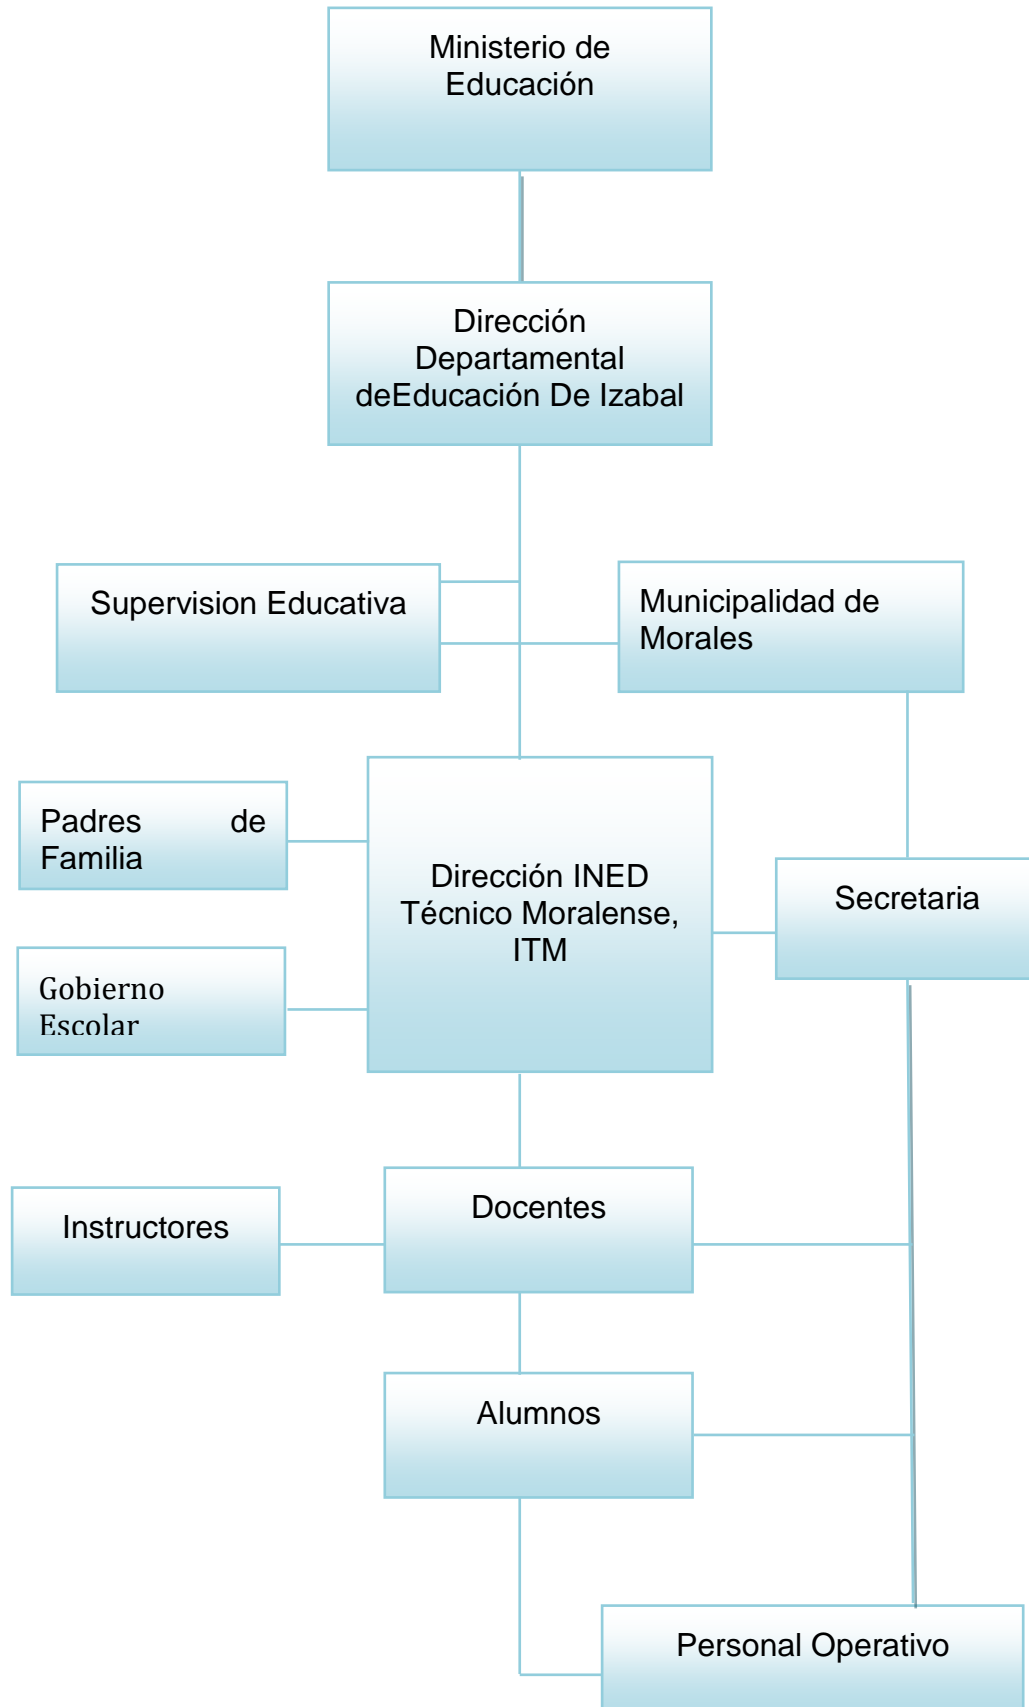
Ministerio de Educación

Dirección Departamental deEducación De Izabal

Supervision Educativa

Municipalidad de Morales

Padres de Familia

Gobierno Escolar

Dirección INED Técnico Moralense, ITM

Secretaria

Instructores

Docentes

Alumnos

Personal Operativo